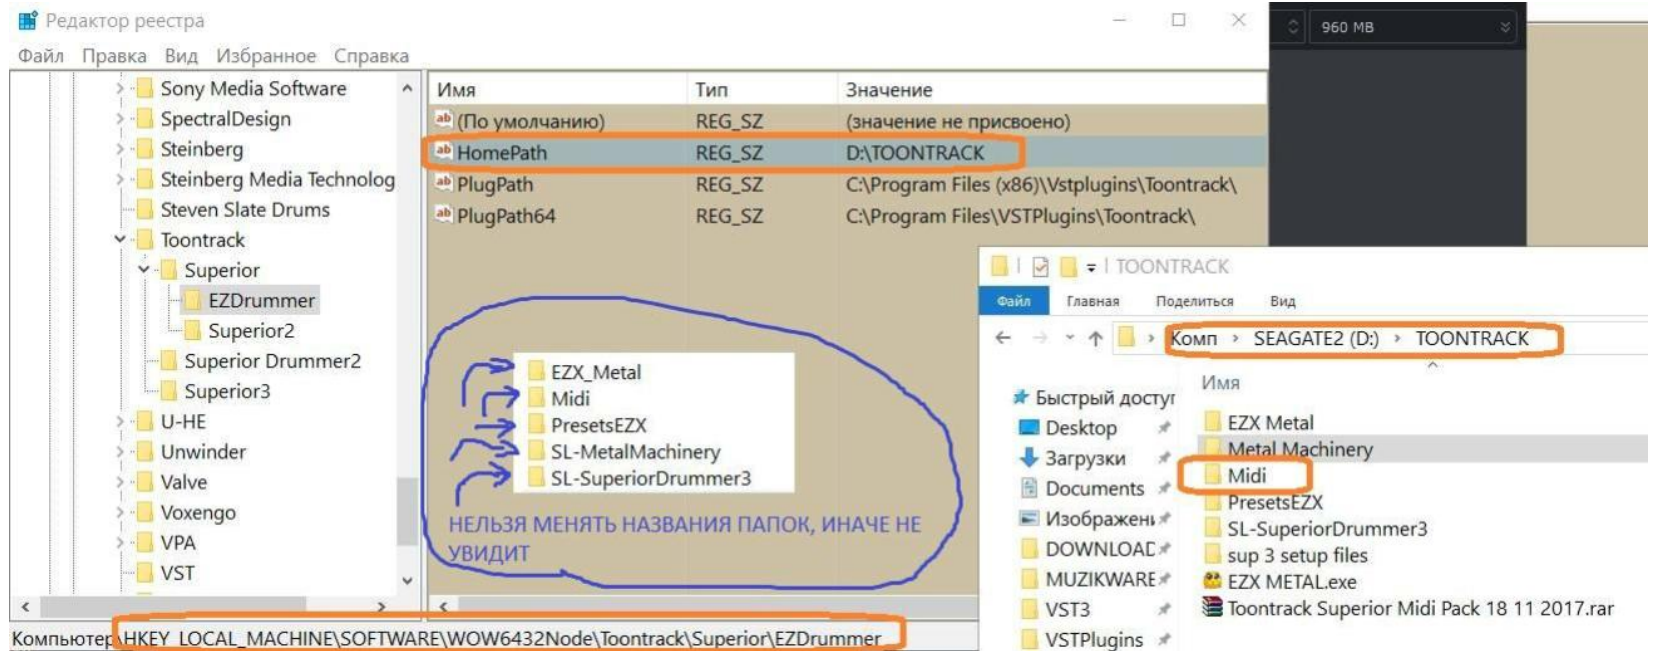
Редактор реестра
Файл Правка Вид Избранное Справка

Sony Media Software
SpectralDesign
Steinberg
Steinberg Media Technolog
Steven Slate Drums
Toontrack
Superior
EZDrummer
Superior2
Superior Drummer2
Superior3
U-HE
Unwinder
Valve
Voxengo
VPA
VST

| Имя | Тип | Значение |
|---|---|---|
| (По умолчанию) | REG_SZ | (значение не присвоено) |
| HomePath | REG_SZ | D:\TOONTRACK |
| PlugPath | REG_SZ | C:\Program Files (x86)\Vstplugins\Toontrack\ |
| PlugPath64 | REG_SZ | C:\Program Files\VSTPlugins\Toontrack\ |

960 MB

EZX_Metal
Midi
PresetsEZX
SL-MetalMachinery
SL-SuperiorDrummer3

НЕЛЬЗЯ МЕНЯТЬ НАЗВАНИЯ ПАПОК, ИНАЧЕ НЕ УВИДИТ

TOONTRACK
Файл Главная Поделиться Вид
Комп › SEAGATE2 (D:) › TOONTRACK
Быстрый доступ
Desktop
Загрузки
Documents
Изображени
DOWNLOAD
MUZIKWARE
VST3
VSTPlugins
Имя
EZX Metal
Metal Machinery
Midi
PresetsEZX
SL-SuperiorDrummer3
sup 3 setup files
EZX METAL.exe
Toontrack Superior Midi Pack 18 11 2017.rar

Компьютер\HKEY_LOCAL_MACHINE\SOFTWARE\WOW6432Node\Toontrack\Superior\EZDrummer